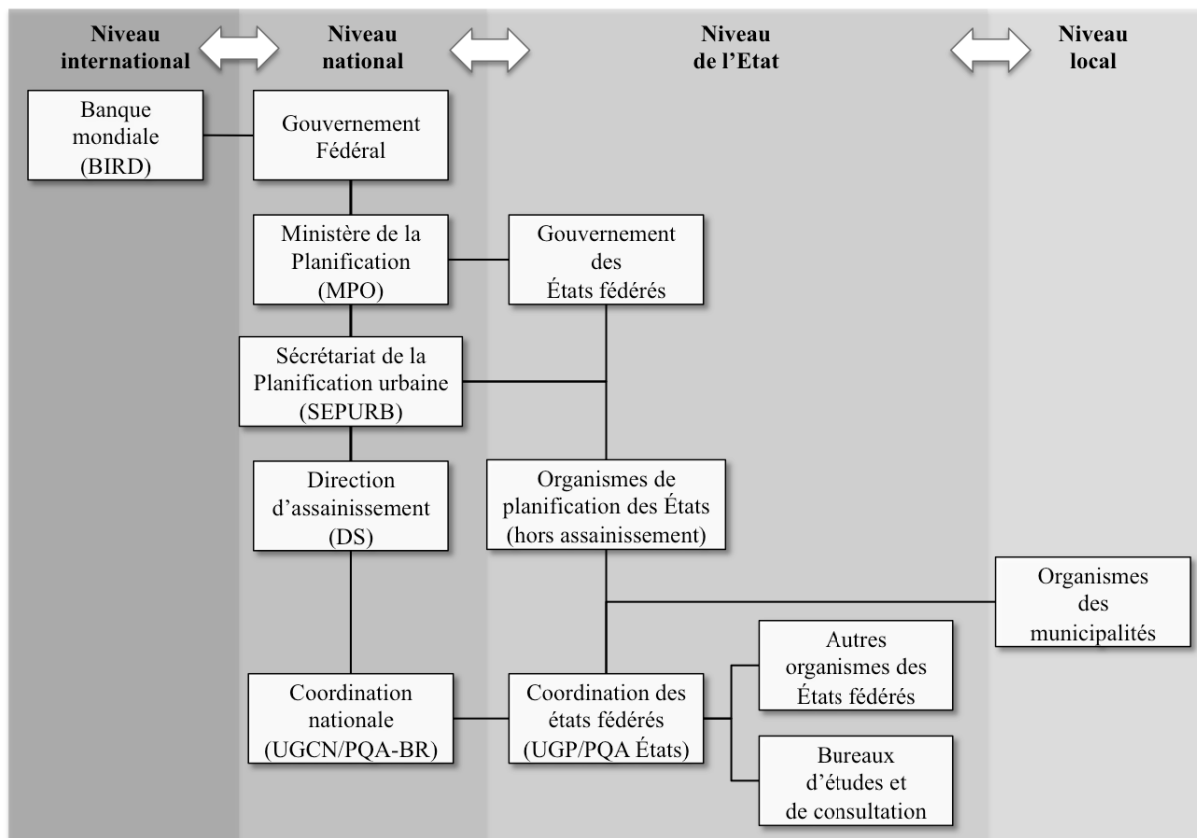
Niveau international

Niveau national

Niveau de l'Etat

Niveau local

Banque mondiale (BIRD)

Gouvernement Fédéral

Ministère de la Planification (MPO)

Gouvernement des États fédérés

Sécrétariat de la Planification urbaine (SEPURB)

Direction d'assainissement (DS)

Organismes de planification des États (hors assainissement)

Organismes des municipalités

Autres organismes des États fédérés

Coordination nationale (UGCN/PQA-BR)

Coordination des états fédérés (UGP/PQA États)

Bureaux d'études et de consultation